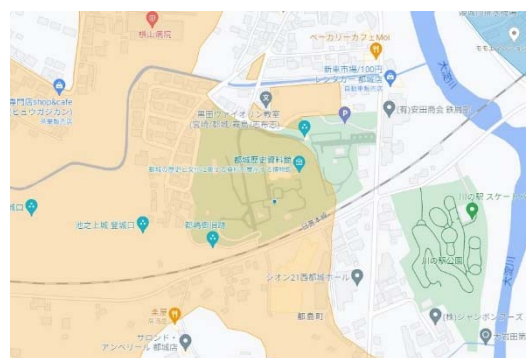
横山病院

ベーカリーカフェMoi

新家市場100円 レンタカー都城店

専門店shop&cafe (ヒュウガジガン)

(有)安田商会 鉄鋼部

都城歴史資料館

大淀川

川の駅スケート

都城口

池之上城 登城口

都島史跡路

川の駅公園

シオン21西都城ホール

都島町

(株)シャンボンローズ

サロンド・アンペリール 都城店

大淀川